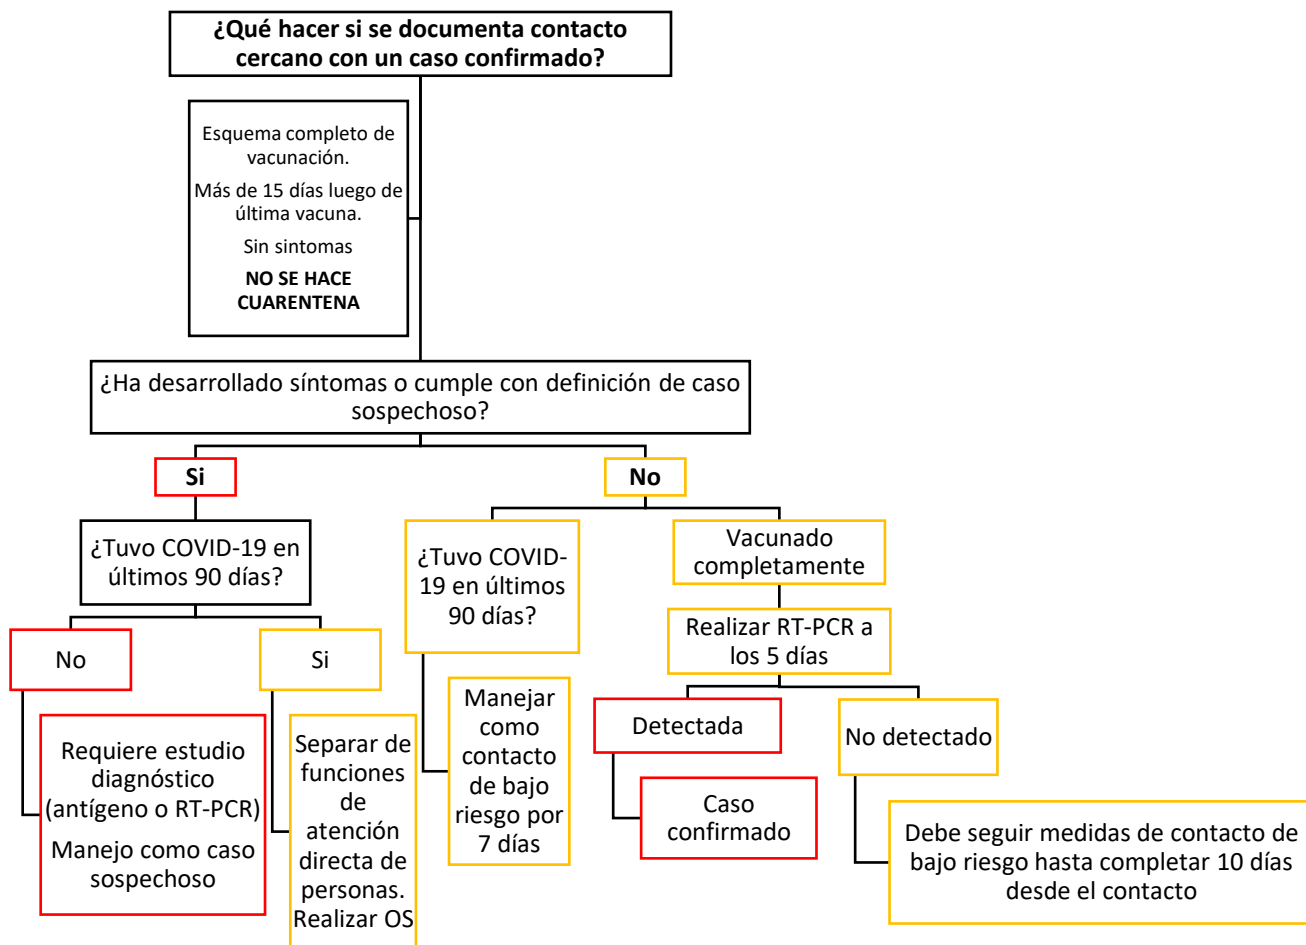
**¿Qué hacer si se documenta contacto cercano con un caso confirmado?**

Esquema completo de vacunación.

Más de 15 días luego de última vacuna.

Sin sintomas

**NO SE HACE CUARENTENA**

¿Ha desarrollado síntomas o cumple con definición de caso sospechoso?

**Si**

¿Tuvo COVID-19 en últimos 90 días?

No

Requiere estudio diagnóstico (antígeno o RT-PCR)

Manejo como caso sospechoso

Si

Separar de funciones de atención directa de personas. Realizar OS

**No**

¿Tuvo COVID-19 en últimos 90 días?

Manejar como contacto de bajo riesgo por 7 días

Vacunado completamente

Realizar RT-PCR a los 5 días

Detectada

Caso confirmado

No detectado

Debe seguir medidas de contacto de bajo riesgo hasta completar 10 días desde el contacto